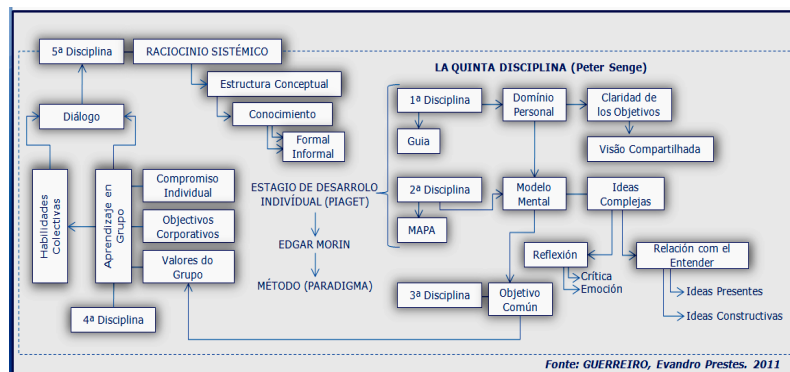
5ª Disciplina

RACIOCINIO SISTÉMICO

Estructura Conceptual

Conocimiento

Formal
Informal

Diálogo

Habilidades Colectivas

Aprendizaje en Grupo

Compromiso Individual

Objectivos Corporativos

Valores do Grupo

4ª Disciplina

LA QUINTA DISCIPLINA (Peter Senge)

1ª Disciplina

Guia

Domínio Personal

Claridad de los Objetivos

Visão Compartilhada

ESTAGIO DE DESARROLO INDIVIDUAL (PIAGET)

EDGAR MORIN

MÉTODO (PARADIGMA)

2ª Disciplina

MAPA

Modelo Mental

Ideas Complejas

Reflexión

Crítica
Emoción

Relación com el Entender

Ideas Presentes

Ideas Constructivas

3ª Disciplina

Objetivo Común

Fonte: GUERREIRO, Evandro Prestes. 2011